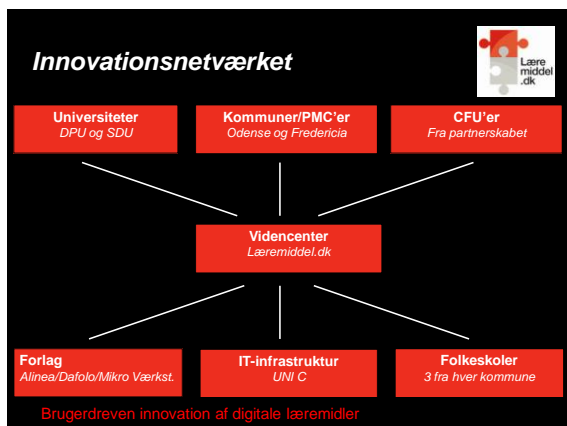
Innovationsnetværket

Lære middel .dk

Universiteter
DPU og SDU

Kommuner/PMC'er
Odense og Fredericia

CFU'er
Fra partnerskabet

Videncenter
Læremiddel.dk

Forlag
Alinea/Dafolo/Mikro Værkst.

IT-infrastruktur
UNI C

Folkeskoler
3 fra hver kommune

Brugerdreven innovation af digitale læremidler